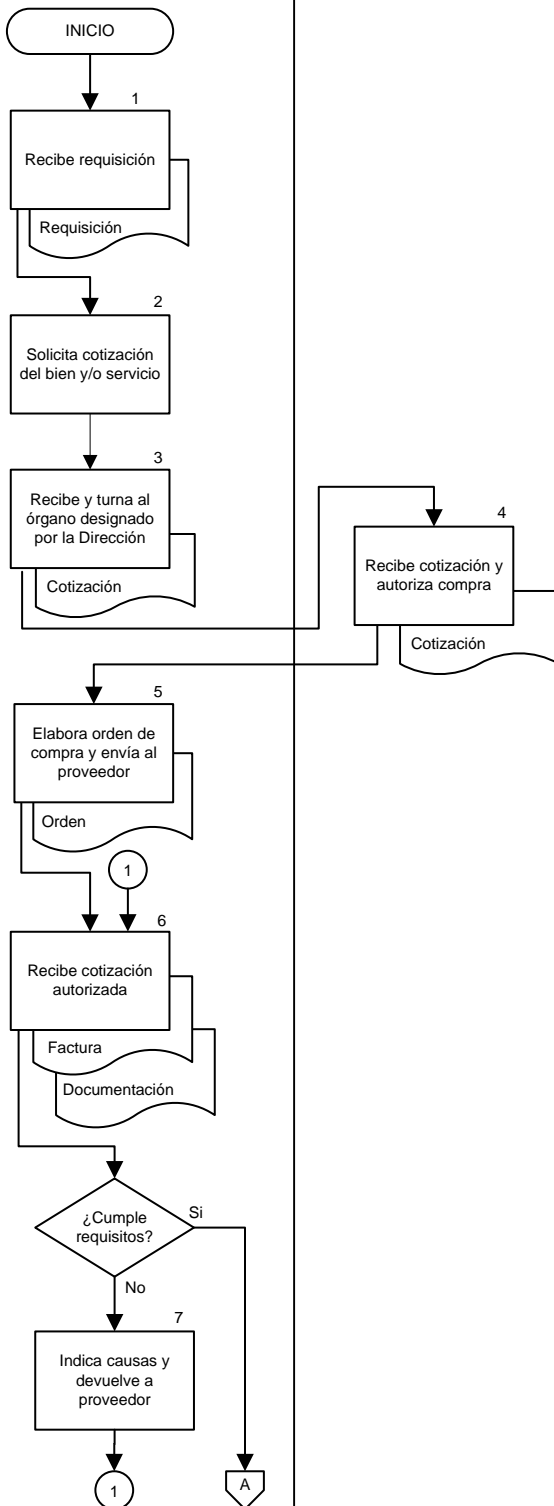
INICIO

1

Recibe requisición

Requisición

2

Solicita cotización del bien y/o servicio

3

Recibe y turna al órgano designado por la Dirección

Cotización

4

Recibe cotización y autoriza compra

Cotización

5

Elabora orden de compra y envía al proveedor

Orden

1

6

Recibe cotización autorizada

Factura

Documentación

¿Cumple requisitos?

Si

No

7

Indica causas y devuelve a proveedor

1

A